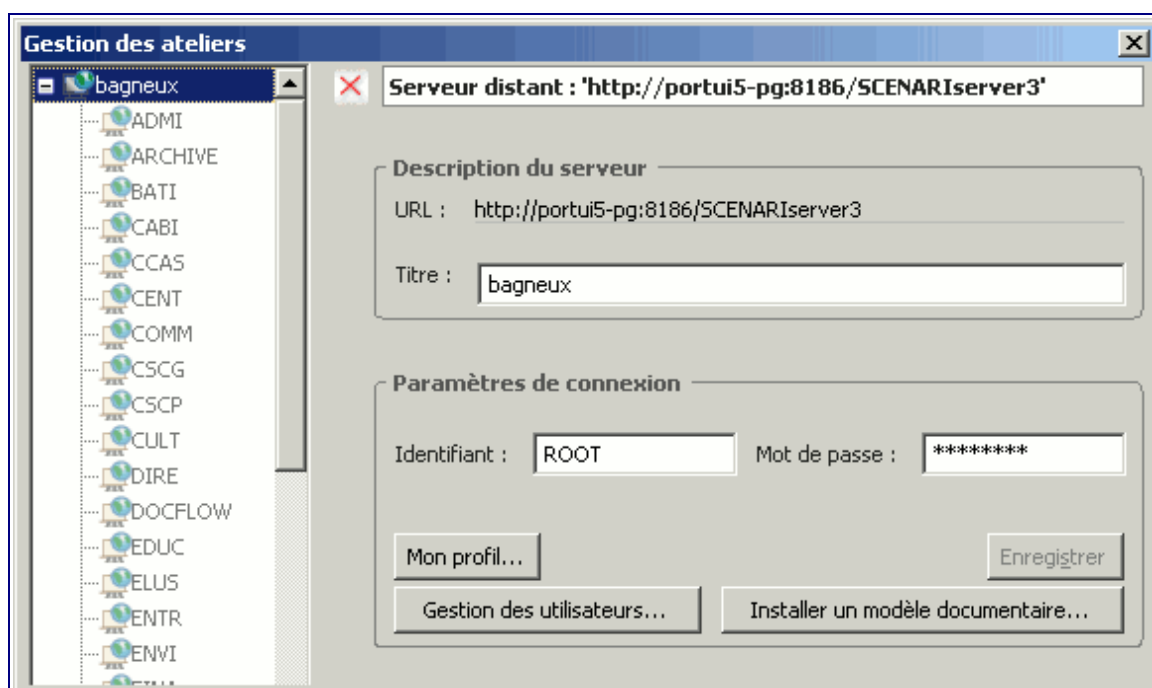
Gestion des ateliers

bagneux
ADMI
ARCHIVE
BATI
CABI
CCAS
CENT
COMM
CSCG
CSCP
CULT
DIRE
DOCFLOW
EDUC
ELUS
ENTR
ENVI
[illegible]

Serveur distant : 'http://portui5-pg:8186/SCENARIserver3'

Description du serveur

URL : http://portui5-pg:8186/SCENARIserver3

Titre : bagneux

Paramètres de connexion

Identifiant : ROOT

Mot de passe : ********

Mon profil...

Enregistrer

Gestion des utilisateurs...

Installer un modèle documentaire...